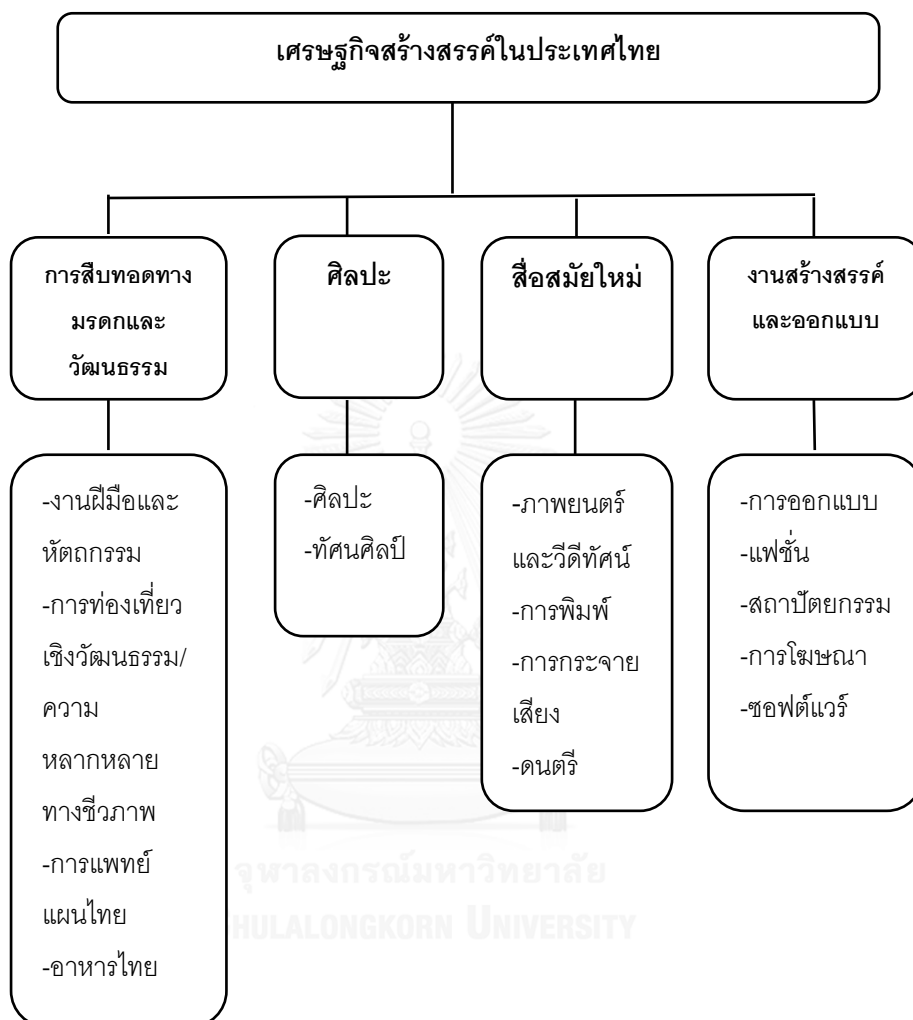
เศรษฐกิจสร้างสรรค์ในประเทศไทย

การสืบทอดทางมรดกและวัฒนธรรม

-งานฝีมือและหัตถกรรม
-การท่องเที่ยวเชิงวัฒนธรรม/ความหลากหลายทางชีวภาพ
-การแพทย์แผนไทย
-อาหารไทย

ศิลปะ

-ศิลปะ
-ทัศนศิลป์

สื่อสมัยใหม่

-ภาพยนตร์และวีดีทัศน์
-การพิมพ์
-การกระจายเสียง
-ดนตรี

งานสร้างสรรค์และออกแบบ

-การออกแบบ
-แฟชั่น
-สถาปัตยกรรม
-การโฆษณา
-ซอฟต์แวร์

จุฬาลงกรณ์มหาวิทยาลัย
CHULALONGKORN UNIVERSITY